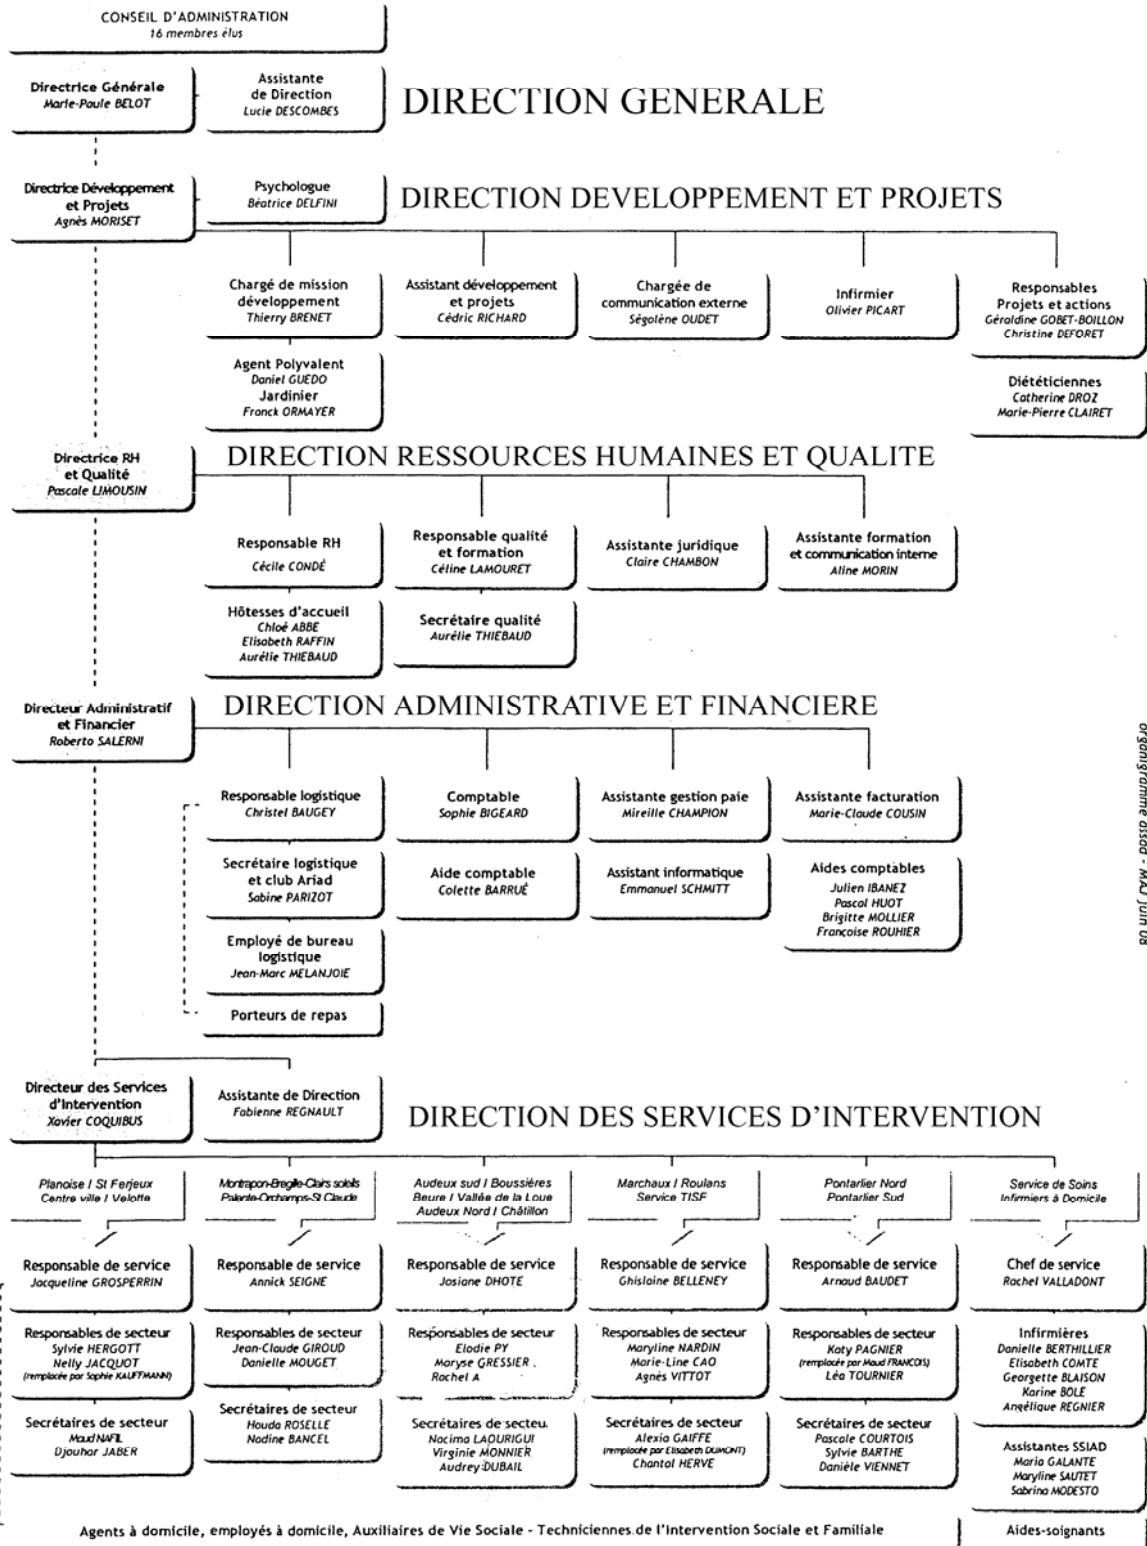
CONSEIL D'ADMINISTRATION
16 membres élus

Directrice Générale
Marie-Paule BELOT

Assistante de Direction
Lucie DESCOMBES

DIRECTION GENERALE

Directrice Développement et Projets
Agnès MORISET

Psychologue
Béatrice DELFINI

DIRECTION DEVELOPPEMENT ET PROJETS

Chargé de mission développement
Thierry BRENET

Assistant développement et projets
Cédric RICHARD

Chargée de communication externe
Ségolène OUDET

Infirmier
Olivier PICART

Responsables Projets et actions
Géraldine GOBET-BOILLON
Christine DEFORET

Agent Polyvalent
Daniel GUEDO
Jardinier
Franck ORMAYER

Diététiciennes
Catherine DROZ
Marie-Pierre CLAIRET

Directrice RH et Qualité
Pascale LIMOUSIN

DIRECTION RESSOURCES HUMAINES ET QUALITE

Responsable RH
Cécile CONDÉ

Responsable qualité et formation
Céline LAMOURET

Assistante juridique
Claire CHAMBON

Assistante formation et communication interne
Aline MORIN

Hôtesses d'accueil
Chloé ABBE
Elisabeth RAFFIN
Aurélie THIEBAUD

Secrétaire qualité
Aurélie THIEBAUD

Directeur Administratif et Financier
Roberto SALERNI

DIRECTION ADMINISTRATIVE ET FINANCIERE

Responsable logistique
Christel BAUGEY

Comptable
Sophie BIGEARD

Assistante gestion paie
Mireille CHAMPION

Assistante facturation
Marie-Claude COUSIN

Secrétaire logistique et club Ariad
Sabine PARIZOT

Aide comptable
Colette BARRUÉ

Assistant informatique
Emmanuel SCHMITT

Aides comptables
Julien IBANEZ
Pascal HUOT
Brigitte MOLLIER
Françoise ROUHIER

Employé de bureau logistique
Jean-Marc MELANJOIE

Porteurs de repas

organigramme assad - MAJ juin 08

Directeur des Services d'Intervention
Xavier COQUIBUS

Assistante de Direction
Fabienne REGNAULT

DIRECTION DES SERVICES D'INTERVENTION

Planoise / St Ferjeux
Centre ville / Velotte

Montrapon-Bregille-Clairs soleils
Palente-Orchamps-St Claude

Audeux sud / Boussières
Beure / Vallée de la Loue
Audeux Nord / Châtillon

Marchaux / Roulans
Service TISF

Pontarlier Nord
Pontarlier Sud

Service de Soins
Infirmiers à Domicile

Responsable de service
Jacqueline GROSPERRIN

Responsable de service
Annick SEIGNE

Responsable de service
Josiane DHOTE

Responsable de service
Ghislaine BELLENEY

Responsable de service
Arnaud BAUDET

Chef de service
Rachel VALLADONT

Responsables de secteur
Sylvie HERGOTT
Nelly JACQUOT
(remplacée par Sophie KAUFFMANN)

Responsables de secteur
Jean-Claude GIROUD
Danielle MOUGET

Responsables de secteur
Elodie PY
Maryse GRESSIER
Rachel A

Responsables de secteur
Maryline NARDIN
Marie-Line CAO
Agnès VITTOT

Responsables de secteur
Katy PAGNIER
(remplacée par Maud FRANCOIS)
Léa TOURNIER

Infirmières
Danielle BERTHILLIER
Elisabeth COMTE
Georgette BLAISON
Karine BOLE
Angélique REGNIER

Secrétaires de secteur
Maud NAFIL
Djouhar JABER

Secrétaires de secteur
Houda ROSELLE
Nadine BANCEL

Secrétaires de secteu
Nacima LAOURIGUI
Virginie MONNIER
Audrey DUBAIL

Secrétaires de secteur
Alexia GAIFFE
(remplacée par Elisabeth DUMONT)
Chantal HERVE

Secrétaires de secteur
Pascale COURTOIS
Sylvie BARTHE
Danièle VIENNET

Assistantes SSIAD
Maria GALANTE
Maryline SAUTET
Sabrina MODESTO

Agents à domicile, employés à domicile, Auxiliaires de Vie Sociale - Techniciennes de l'Intervention Sociale et Familiale

Aides-soignants